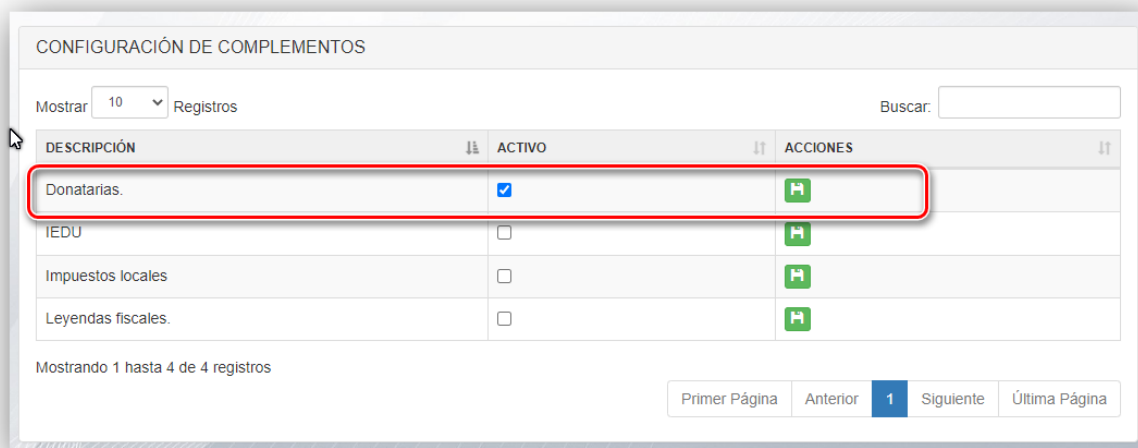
CONFIGURACIÓN DE COMPLEMENTOS

Mostrar 10 Registros

Buscar:

| DESCRIPCIÓN | ACTIVO | ACCIONES |
|---|---|---|
| Donatarias. | | |
| IEDU | | |
| Impuestos locales | | |
| Leyendas fiscales. | | |

Mostrando 1 hasta 4 de 4 registros

Primer Página Anterior 1 Siguiente Última Página